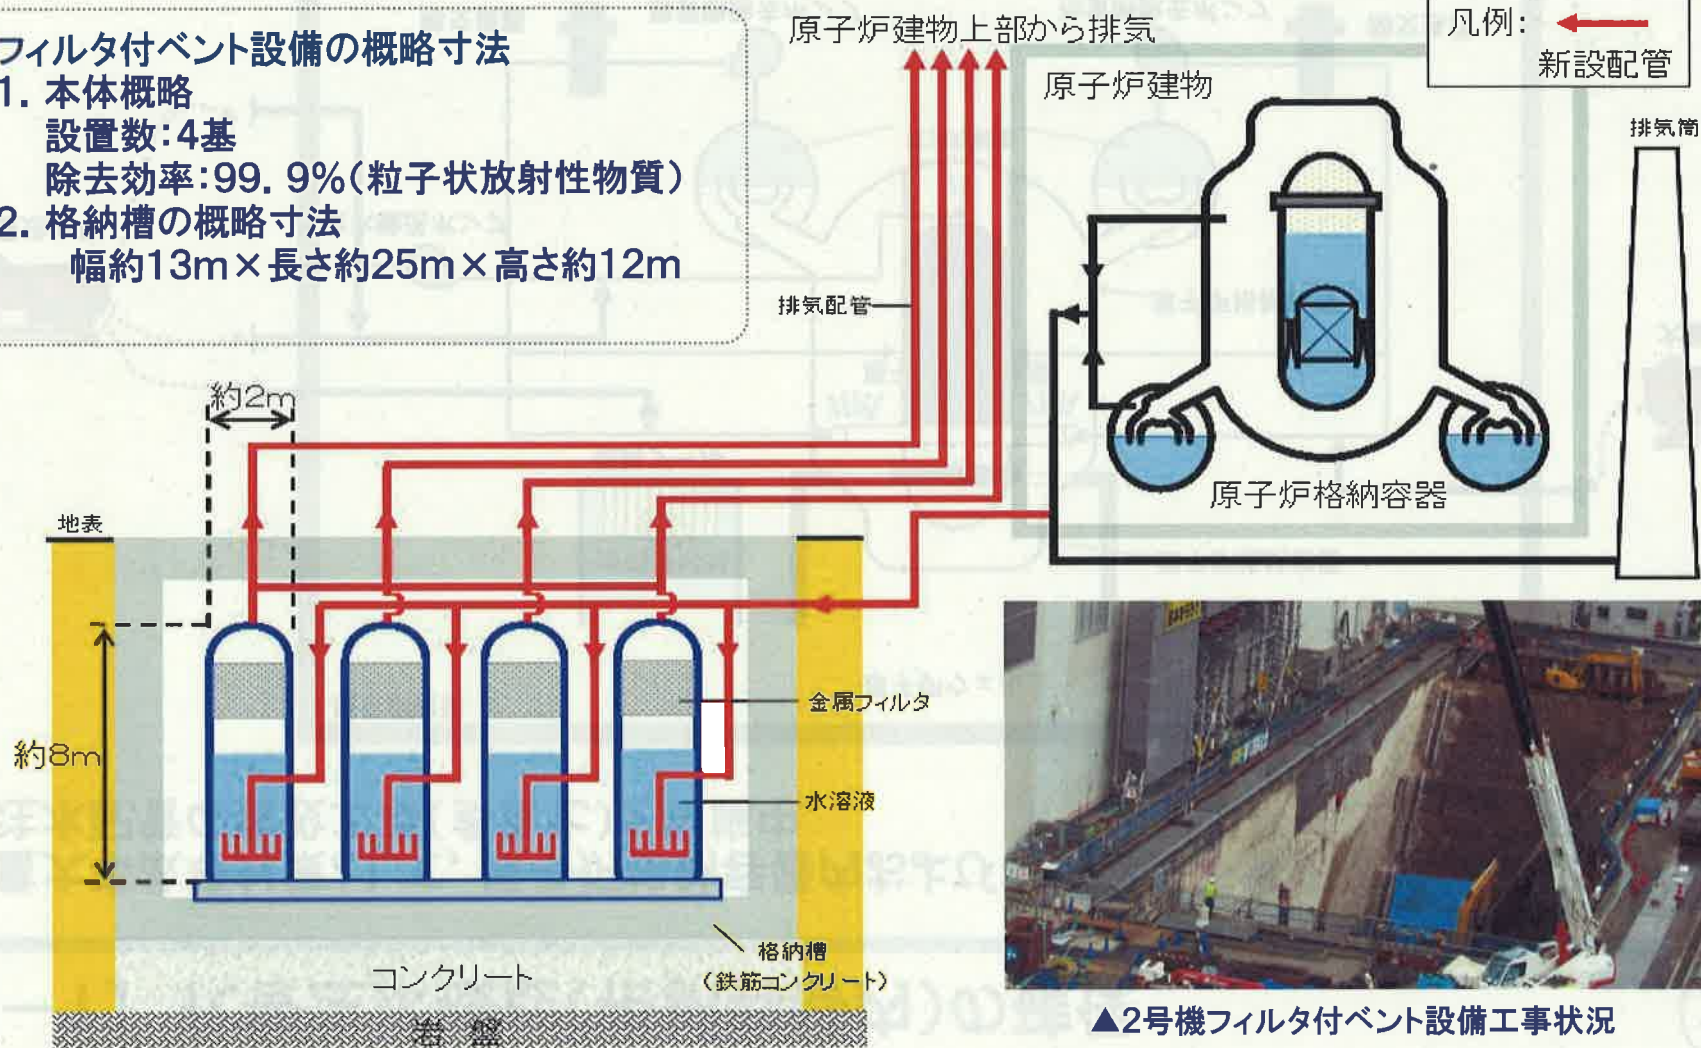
フィルタ付ベント設備の概略寸法
1. 本体概略
設置数:4基
除去効率:99. 9%(粒子状放射性物質)
2. 格納槽の概略寸法
幅約13m×長さ約25m×高さ約12m

原子炉建物上部から排気

凡例:
新設配管

原子炉建物

排気筒

排気配管

原子炉格納容器

約2m

地表

約8m

金属フィルタ

水溶液

格納槽
(鉄筋コンクリート)

コンクリート

岩盤

▲2号機フィルタ付ベント設備工事状況